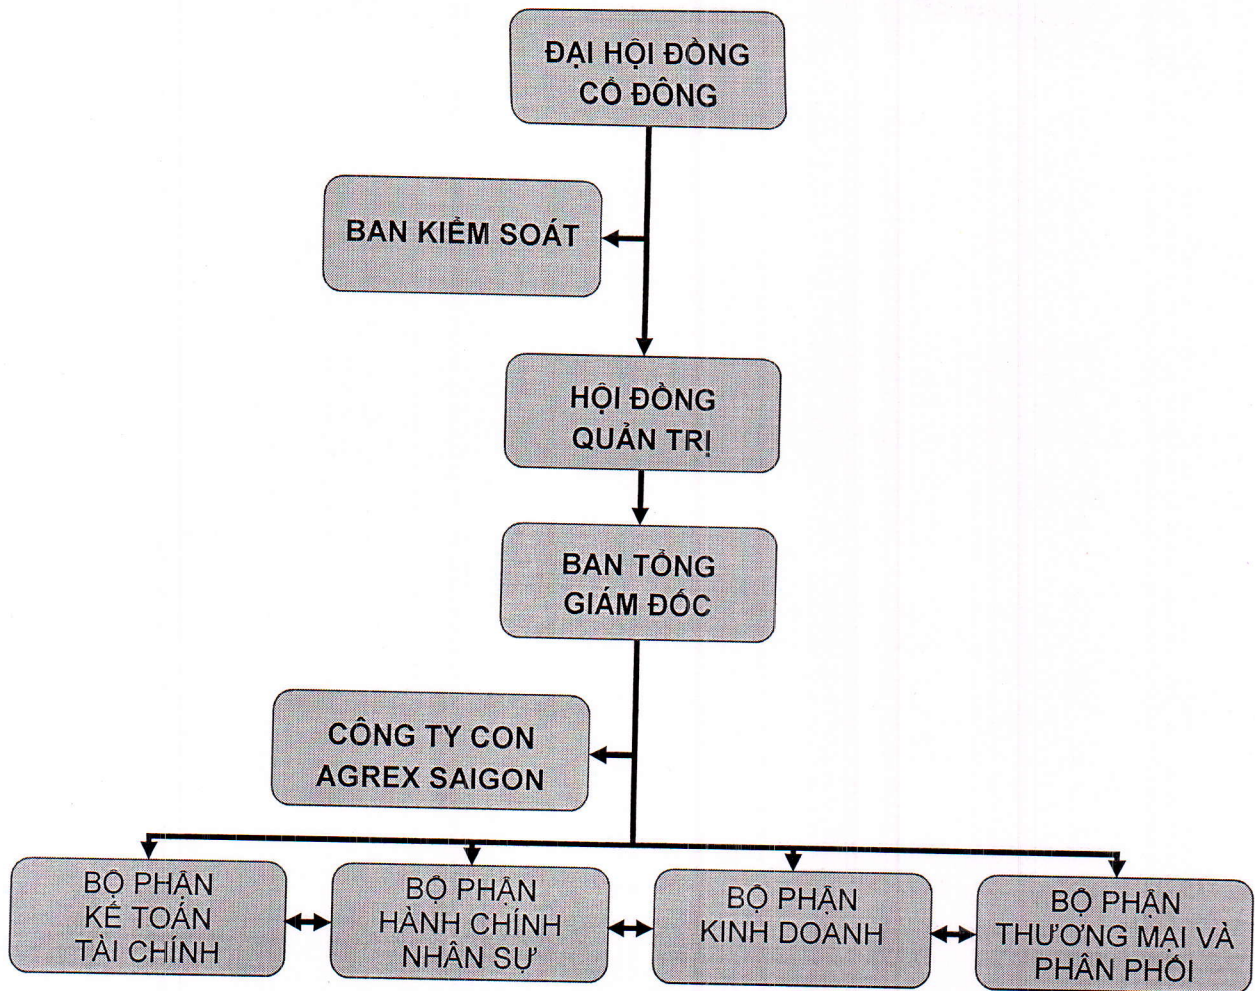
ĐẠI HỘI ĐỒNG CỔ ĐÔNG

BAN KIỂM SOÁT

HỘI ĐỒNG QUẢN TRỊ

BAN TỔNG GIÁM ĐỐC

CÔNG TY CON AGREX SAIGON

BỘ PHẬN KẾ TOÁN TÀI CHÍNH

BỘ PHẬN HÀNH CHÍNH NHÂN SỰ

BỘ PHẬN KINH DOANH

BỘ PHẬN THƯƠNG MẠI VÀ PHÂN PHỐI